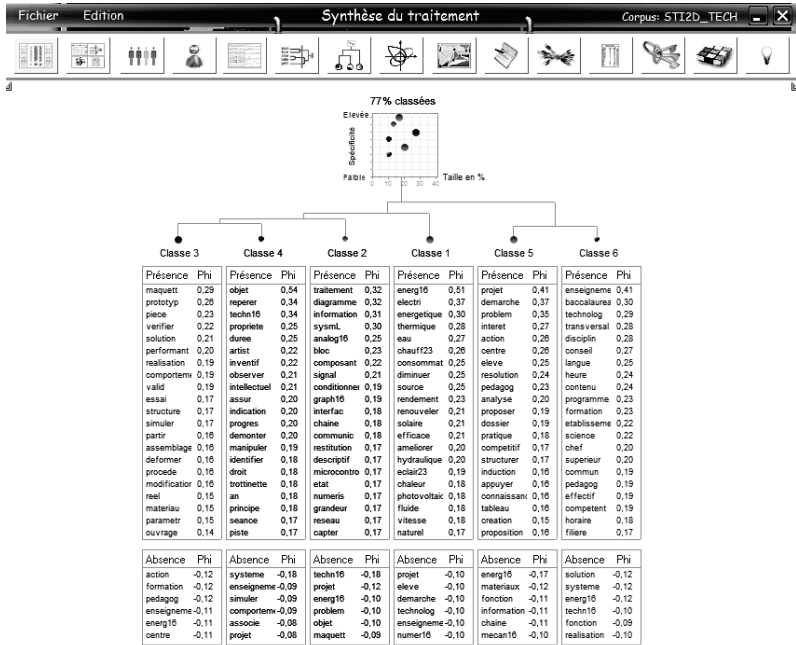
Fichier Edition

Synthèse du traitement

Corpus: STI2D_TECH

77% classées

Elevée

Spécificité

Faible

0 10 20 30 40

Taille en %

Classe 3

| Présence | Phi |
|---|---|
| maquett | 0,29 |
| prototyp | 0,26 |
| piece | 0,23 |
| verifier | 0,22 |
| solution | 0,21 |
| performant | 0,20 |
| realisation | 0,19 |
| comportem | 0,19 |
| valid | 0,19 |
| essai | 0,17 |
| structure | 0,17 |
| simuler | 0,17 |
| partir | 0,16 |
| assemblage | 0,16 |
| deformer | 0,16 |
| procede | 0,16 |
| modificatio | 0,16 |
| reel | 0,15 |
| materiau | 0,15 |
| parametr | 0,15 |
| ouvrage | 0,14 |

| Absence | Phi |
|---|---|
| action | -0,12 |
| formation | -0,12 |
| pedagog | -0,12 |
| enseignem | -0,11 |
| energ16 | -0,11 |
| centre | -0,11 |

Classe 4

| Présence | Phi |
|---|---|
| objet | 0,54 |
| reperer | 0,34 |
| techn16 | 0,34 |
| propriete | 0,25 |
| duree | 0,25 |
| artist | 0,22 |
| inventif | 0,22 |
| observer | 0,21 |
| intellectuel | 0,21 |
| assur | 0,20 |
| indication | 0,20 |
| progres | 0,20 |
| demonter | 0,20 |
| manipuler | 0,19 |
| identifier | 0,18 |
| droit | 0,18 |
| trottinette | 0,18 |
| an | 0,18 |
| principe | 0,18 |
| seance | 0,17 |
| piste | 0,17 |

| Absence | Phi |
|---|---|
| systeme | -0,18 |
| enseigneme | -0,09 |
| simuler | -0,09 |
| comportem | -0,09 |
| associe | -0,08 |
| projet | -0,08 |

Classe 2

| Présence | Phi |
|---|---|
| traitement | 0,32 |
| diagramme | 0,32 |
| information | 0,31 |
| sysmL | 0,30 |
| analog16 | 0,25 |
| bloc | 0,23 |
| composant | 0,22 |
| signal | 0,21 |
| conditionne | 0,19 |
| graph16 | 0,19 |
| interfac | 0,18 |
| chaine | 0,18 |
| communic | 0,18 |
| restitution | 0,17 |
| descriptif | 0,17 |
| microcontro | 0,17 |
| etat | 0,17 |
| numeris | 0,17 |
| grandeur | 0,17 |
| reseau | 0,17 |
| capter | 0,17 |

| Absence | Phi |
|---|---|
| techn16 | -0,18 |
| projet | -0,12 |
| energ16 | -0,10 |
| problem | -0,10 |
| objet | -0,10 |
| maquett | -0,09 |

Classe 1

| Présence | Phi |
|---|---|
| energ16 | 0,51 |
| electri | 0,37 |
| energetique | 0,30 |
| thermique | 0,28 |
| eau | 0,27 |
| chauff23 | 0,26 |
| consommat | 0,25 |
| diminuer | 0,25 |
| source | 0,25 |
| rendement | 0,23 |
| renouveler | 0,21 |
| solaire | 0,21 |
| efficace | 0,21 |
| ameliorer | 0,20 |
| hydraulique | 0,20 |
| eclair23 | 0,19 |
| chaleur | 0,18 |
| photovoltaic | 0,18 |
| fluide | 0,18 |
| vitesse | 0,18 |
| naturel | 0,17 |

| Absence | Phi |
|---|---|
| projet | -0,10 |
| eleve | -0,10 |
| demarche | -0,10 |
| technolog | -0,10 |
| enseigneme | -0,10 |
| numer16 | -0,10 |

Classe 5

| Présence | Phi |
|---|---|
| projet | 0,41 |
| demarche | 0,37 |
| problem | 0,35 |
| interet | 0,27 |
| action | 0,26 |
| centre | 0,26 |
| eleve | 0,25 |
| resolution | 0,24 |
| pedagog | 0,23 |
| analyse | 0,20 |
| proposer | 0,19 |
| dossier | 0,19 |
| pratique | 0,18 |
| competitif | 0,17 |
| structurer | 0,17 |
| induction | 0,16 |
| appuyer | 0,16 |
| connaissanc | 0,16 |
| tableau | 0,16 |
| creation | 0,15 |
| proposition | 0,16 |

| Absence | Phi |
|---|---|
| energ16 | -0,17 |
| materiaux | -0,12 |
| fonction | -0,11 |
| information | -0,11 |
| chaine | -0,11 |
| mecan16 | -0,10 |

Classe 6

| Présence | Phi |
|---|---|
| enseigneme | 0,41 |
| baccalaurea | 0,30 |
| technolog | 0,29 |
| transversal | 0,28 |
| disciplin | 0,28 |
| conseil | 0,27 |
| langue | 0,25 |
| heure | 0,24 |
| contenu | 0,24 |
| programme | 0,23 |
| formation | 0,23 |
| etablisseme | 0,22 |
| science | 0,22 |
| chef | 0,20 |
| superieur | 0,20 |
| commun | 0,19 |
| pedagog | 0,19 |
| effectif | 0,19 |
| competent | 0,19 |
| horaire | 0,18 |
| filiere | 0,17 |

| Absence | Phi |
|---|---|
| solution | -0,12 |
| systeme | -0,12 |
| energ16 | -0,12 |
| techn16 | -0,10 |
| fonction | -0,09 |
| realisation | -0,10 |